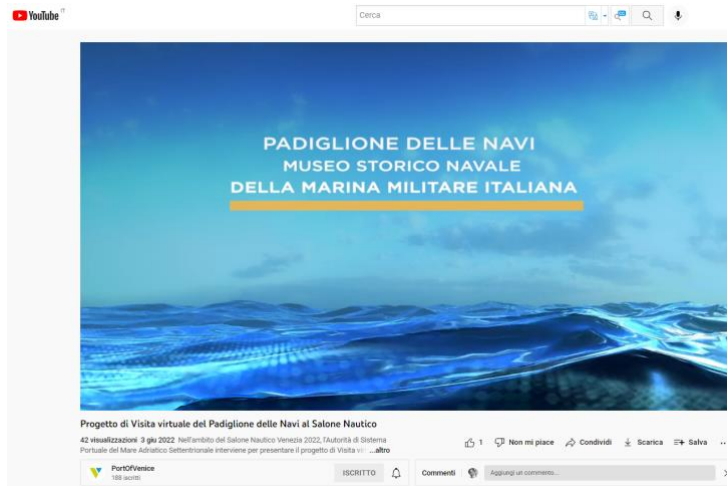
YouTube IT

Cerca

PADIGLIONE DELLE NAVI
MUSEO STORICO NAVALE
DELLA MARINA MILITARE ITALIANA

Progetto di Visita virtuale del Padiglione delle Navi al Salone Nautico

42 visualizzazioni 3 giu 2022 Nell'ambito del Salone Nautico Venezia 2022, l'Autorità di Sistema Portuale del Mare Adriatico Settentrionale interviene per presentare il progetto di Visita vi ...altro

1 Non mi piace Condividi Scarica Salva

PortOfVenice
188 iscritti

ISCRITTO

Commenti Aggiungi un commento...